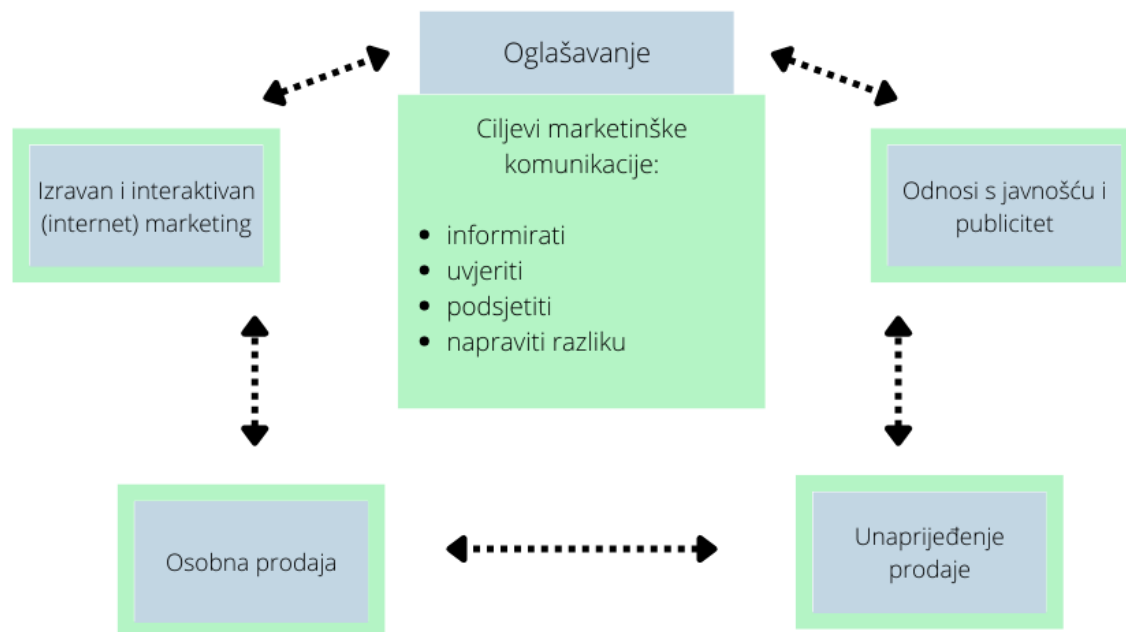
Oglašavanje

Ciljevi marketinške komunikacije:

- informirati
- uvjeriti
- podsjetiti
- napraviti razliku

Izravan i interaktivan (internet) marketing

Odnosi s javnošću i publicitet

Osobna prodaja

Unaprijeđenje prodaje